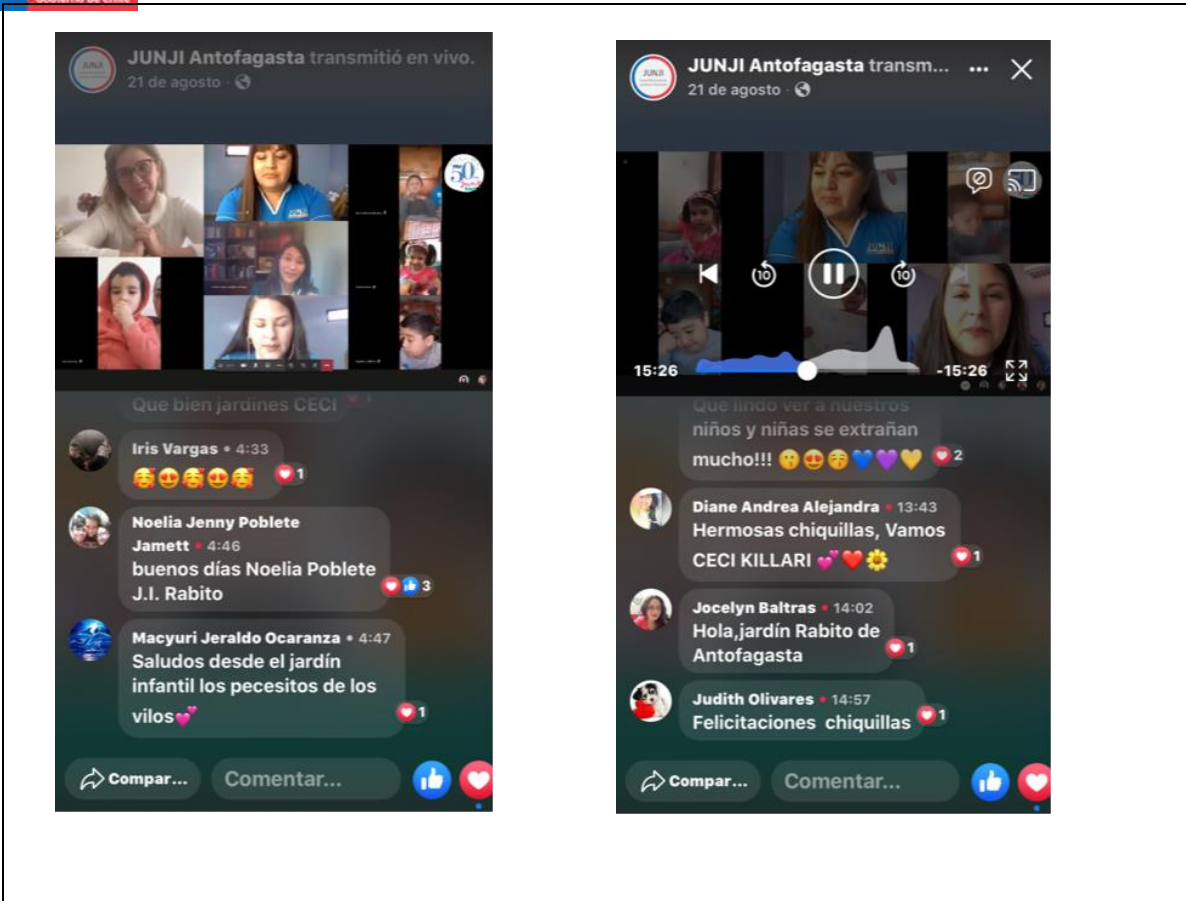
JUNJI Antofagasta transmitió en vivo.
21 de agosto

Que bien jardines CECI

Iris Vargas • 4:33
🥰😍🥰😍🥰 1

Noelia Jenny Poblete Jamett • 4:46
buenos días Noelia Poblete J.I. Rabito 3

Macyuri Jeraldo Ocaranza • 4:47
Saludos desde el jardín infantil los pecesitos de los vilos💕 1

Compar...
Comentar...

JUNJI Antofagasta transm...
21 de agosto

15:26
-15:26

Que lindo ver a nuestros niños y niñas se extrañan mucho!!! 🙃😍😚💙💜💛 2

Diane Andrea Alejandra • 13:43
Hermosas chiquillas, Vamos CECI KILLARI 💕❤️🌼 1

Jocelyn Baltras • 14:02
Hola,jardín Rabito de Antofagasta 1

Judith Olivares • 14:57
Felicitaciones chiquillas 1

Compar...
Comentar...